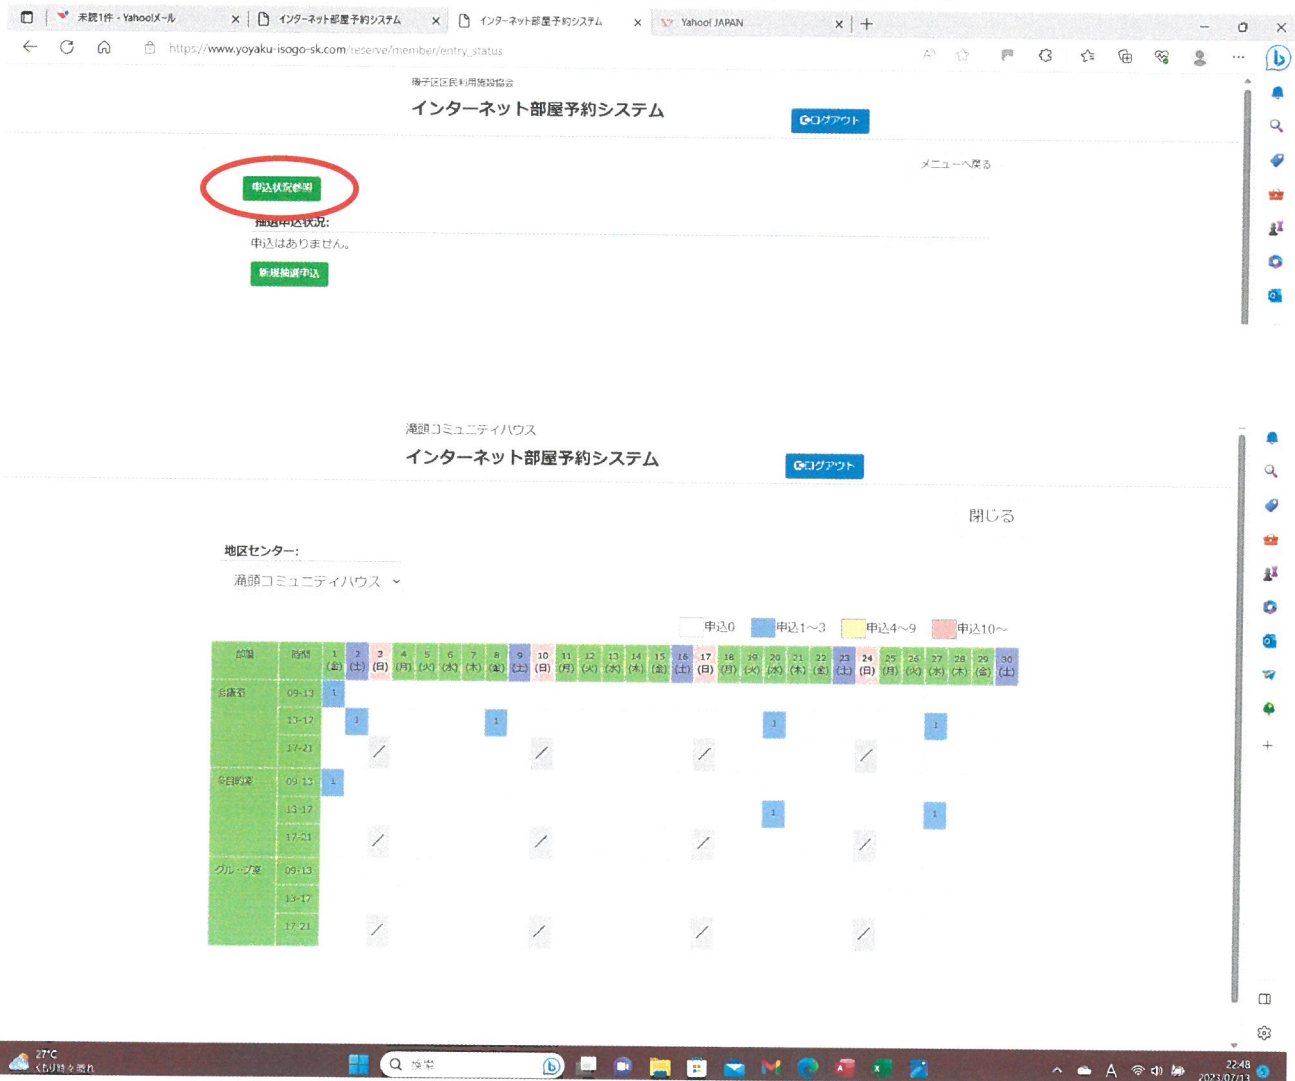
未読1件 - Yahoo!メール | インターネット部屋予約システム | インターネット部屋予約システム | Yahoo! JAPAN

https://www.yoyaku-isogo-sk.com/reserve/member/entry_status

磯子区区民利用施設協会

インターネット部屋予約システム

ログアウト

申込状況参照

メニューへ戻る

抽選申込状況:

申込はありません。

新規抽選申込

滝頭コミュニティハウス

インターネット部屋予約システム

ログアウト

閉じる

地区センター:

滝頭コミュニティハウス

申込0 申込1～3 申込4～9 申込10～

| 部屋 | 時間 | 1(金) | 2(土) | 3(日) | 4(月) | 5(火) | 6(水) | 7(木) | 8(金) | 9(土) | 10(日) | 11(月) | 12(火) | 13(水) | 14(木) | 15(金) | 16(土) | 17(日) | 18(月) | 19(火) | 20(水) | 21(木) | 22(金) | 23(土) | 24(日) | 25(月) | 26(火) | 27(水) | 28(木) | 29(金) | 30(土) |
|---|---|---|---|---|---|---|---|---|---|---|---|---|---|---|---|---|---|---|---|---|---|---|---|---|---|---|---|---|---|---|---|
| 会議室 | 09-13 | 1 | | | | | | | | | | | | | | | | | | | | | | | | | | | | | |
| | 13-17 | | 1 | | | | | | 1 | | | | | | | | | | | | 1 | | | | | | | 1 | | | |
| | 17-21 | | | / | | | | | | | / | | | | | | | / | | | | | | | / | | | | | | |
| 多目的室 | 09-13 | 1 | | | | | | | | | | | | | | | | | | | | | | | | | | | | | |
| | 13-17 | | | | | | | | | | | | | | | | | | | | 1 | | | | | | | 1 | | | |
| | 17-21 | | | / | | | | | | | / | | | | | | | / | | | | | | | / | | | | | | |
| グループ室 | 09-13 | | | | | | | | | | | | | | | | | | | | | | | | | | | | | | |
| | 13-17 | | | | | | | | | | | | | | | | | | | | | | | | | | | | | | |
| | 17-21 | | | / | | | | | | | / | | | | | | | / | | | | | | | / | | | | | | |

27°C くもり時々晴れ

検索

22:48
2023/07/13